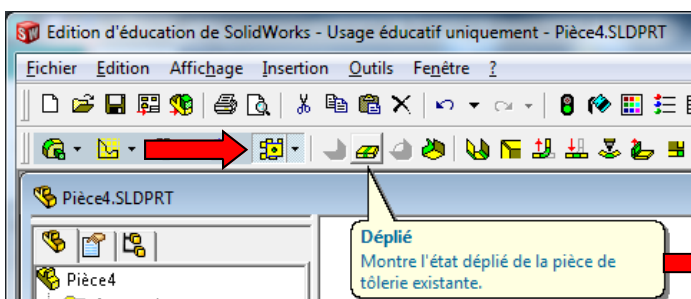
Edition d'éducation de SolidWorks - Usage éducatif uniquement - Pièce4.SLDPRT

Fichier Edition Affichage Insertion Outils Fenêtre ?

Pièce4.SLDPRT

Pièce4

Déplié
Montre l'état déplié de la pièce de tôlerie existante.